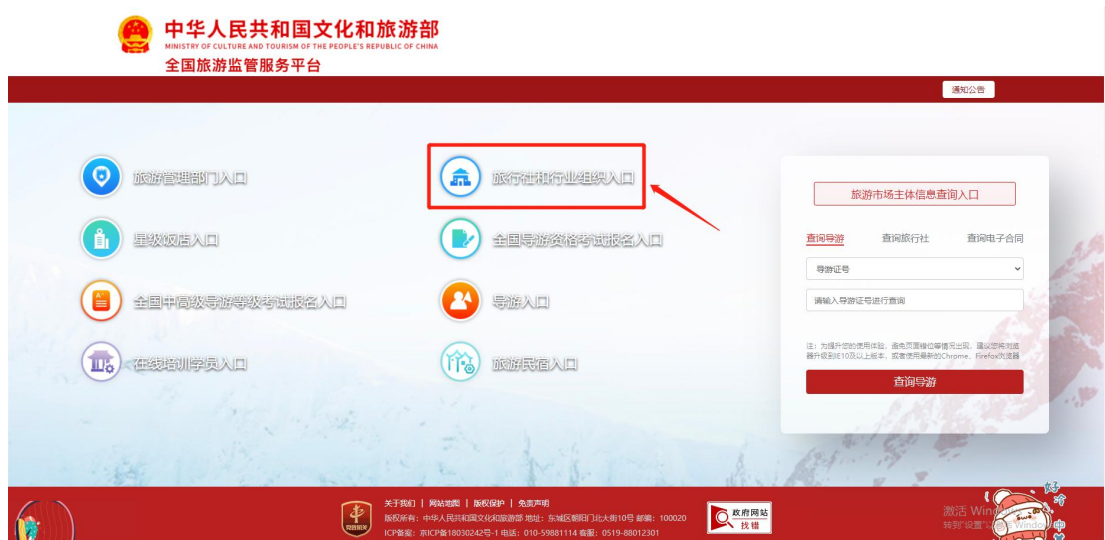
中华人民共和国文化和旅游部
MINISTRY OF CULTURE AND TOURISM OF THE PEOPLE'S REPUBLIC OF CHINA
全国旅游监管服务平台

通知公告

旅游管理部门入口

旅行社和行业组织入口

星级饭店入口

全国导游资格考试报名入口

全国中高级导游等级考试报名入口

导游入口

在线培训学员入口

旅游民宿入口

旅游市场主体信息查询入口

查询导游　查询旅行社　查询电子合同

导游证号

请输入导游证号进行查询

注：为提升您的使用体验，避免页面错位等情况出现，建议您将浏览器升级到IE10及以上版本，或者使用最新的Chrome、Firefox浏览器

查询导游

关于我们 | 网站地图 | 版权保护 | 免责声明
版权所有：中华人民共和国文化和旅游部 地址：东城区朝阳门北大街10号 邮编：100020
ICP备案：京ICP备18030242号-1 电话：010-59881114 客服：0519-88012301

政府网站
找错

激活 Windows
转到"设置"以激活 Windows。